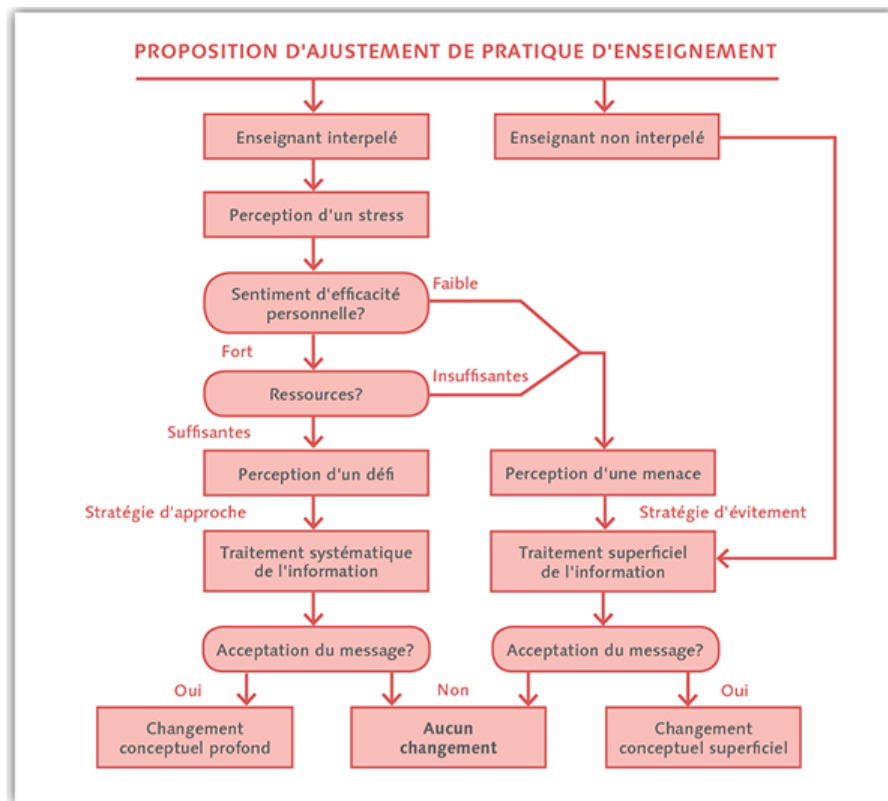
PROPOSITION D'AJUSTEMENT DE PRATIQUE D'ENSEIGNEMENT

Enseignant interpelé

Enseignant non interpelé

Perception d'un stress

Sentiment d'efficacité personnelle?

Faible

Fort

Ressources?

Insuffisantes

Suffisantes

Perception d'un défi

Perception d'une menace

Stratégie d'approche

Stratégie d'évitement

Traitement systématique de l'information

Traitement superficiel de l'information

Acceptation du message?

Acceptation du message?

Oui

Non

Oui

Changement conceptuel profond

Aucun changement

Changement conceptuel superficiel